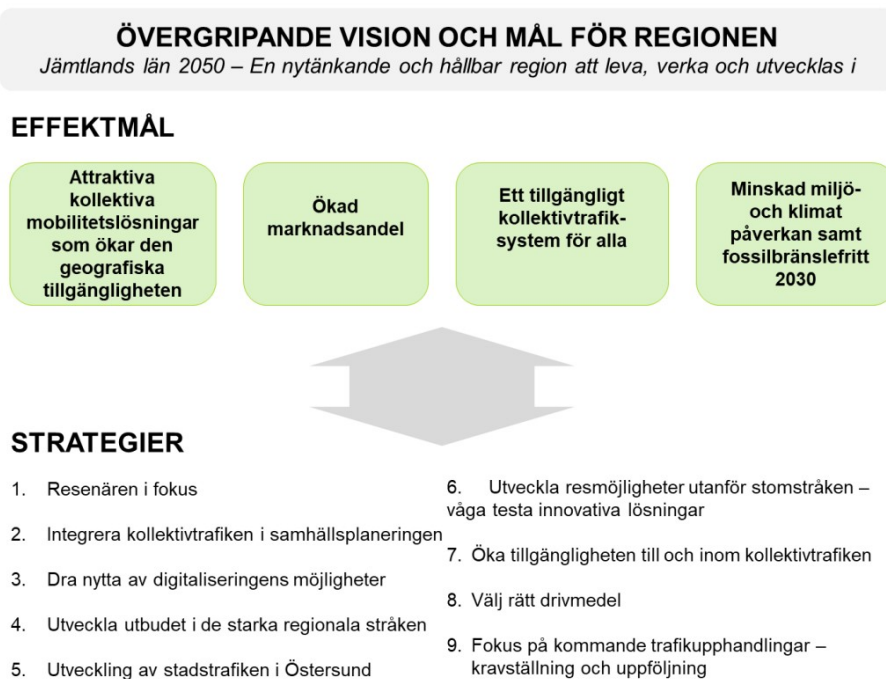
ÖVERGRIPANDE VISION OCH MÅL FÖR REGIONEN
Jämtlands län 2050 – En nytänkande och hållbar region att leva, verka och utvecklas i

EFFEKTMÅL

Attraktiva kollektiva mobilitetslösningar som ökar den geografiska tillgängligheten

Ökad marknadsandel

Ett tillgängligt kollektivtrafik-system för alla

Minskad miljö- och klimat påverkan samt fossilbränslefritt 2030

STRATEGIER

1. Resenären i fokus
2. Integrera kollektivtrafiken i samhällsplaneringen
3. Dra nytta av digitaliseringens möjligheter
4. Utveckla utbudet i de starka regionala stråken
5. Utveckling av stadstrafiken i Östersund

6. Utveckla resmöjligheter utanför stomstråken – våga testa innovativa lösningar
7. Öka tillgängligheten till och inom kollektivtrafiken
8. Välj rätt drivmedel
9. Fokus på kommande trafikupphandlingar – kravställning och uppföljning